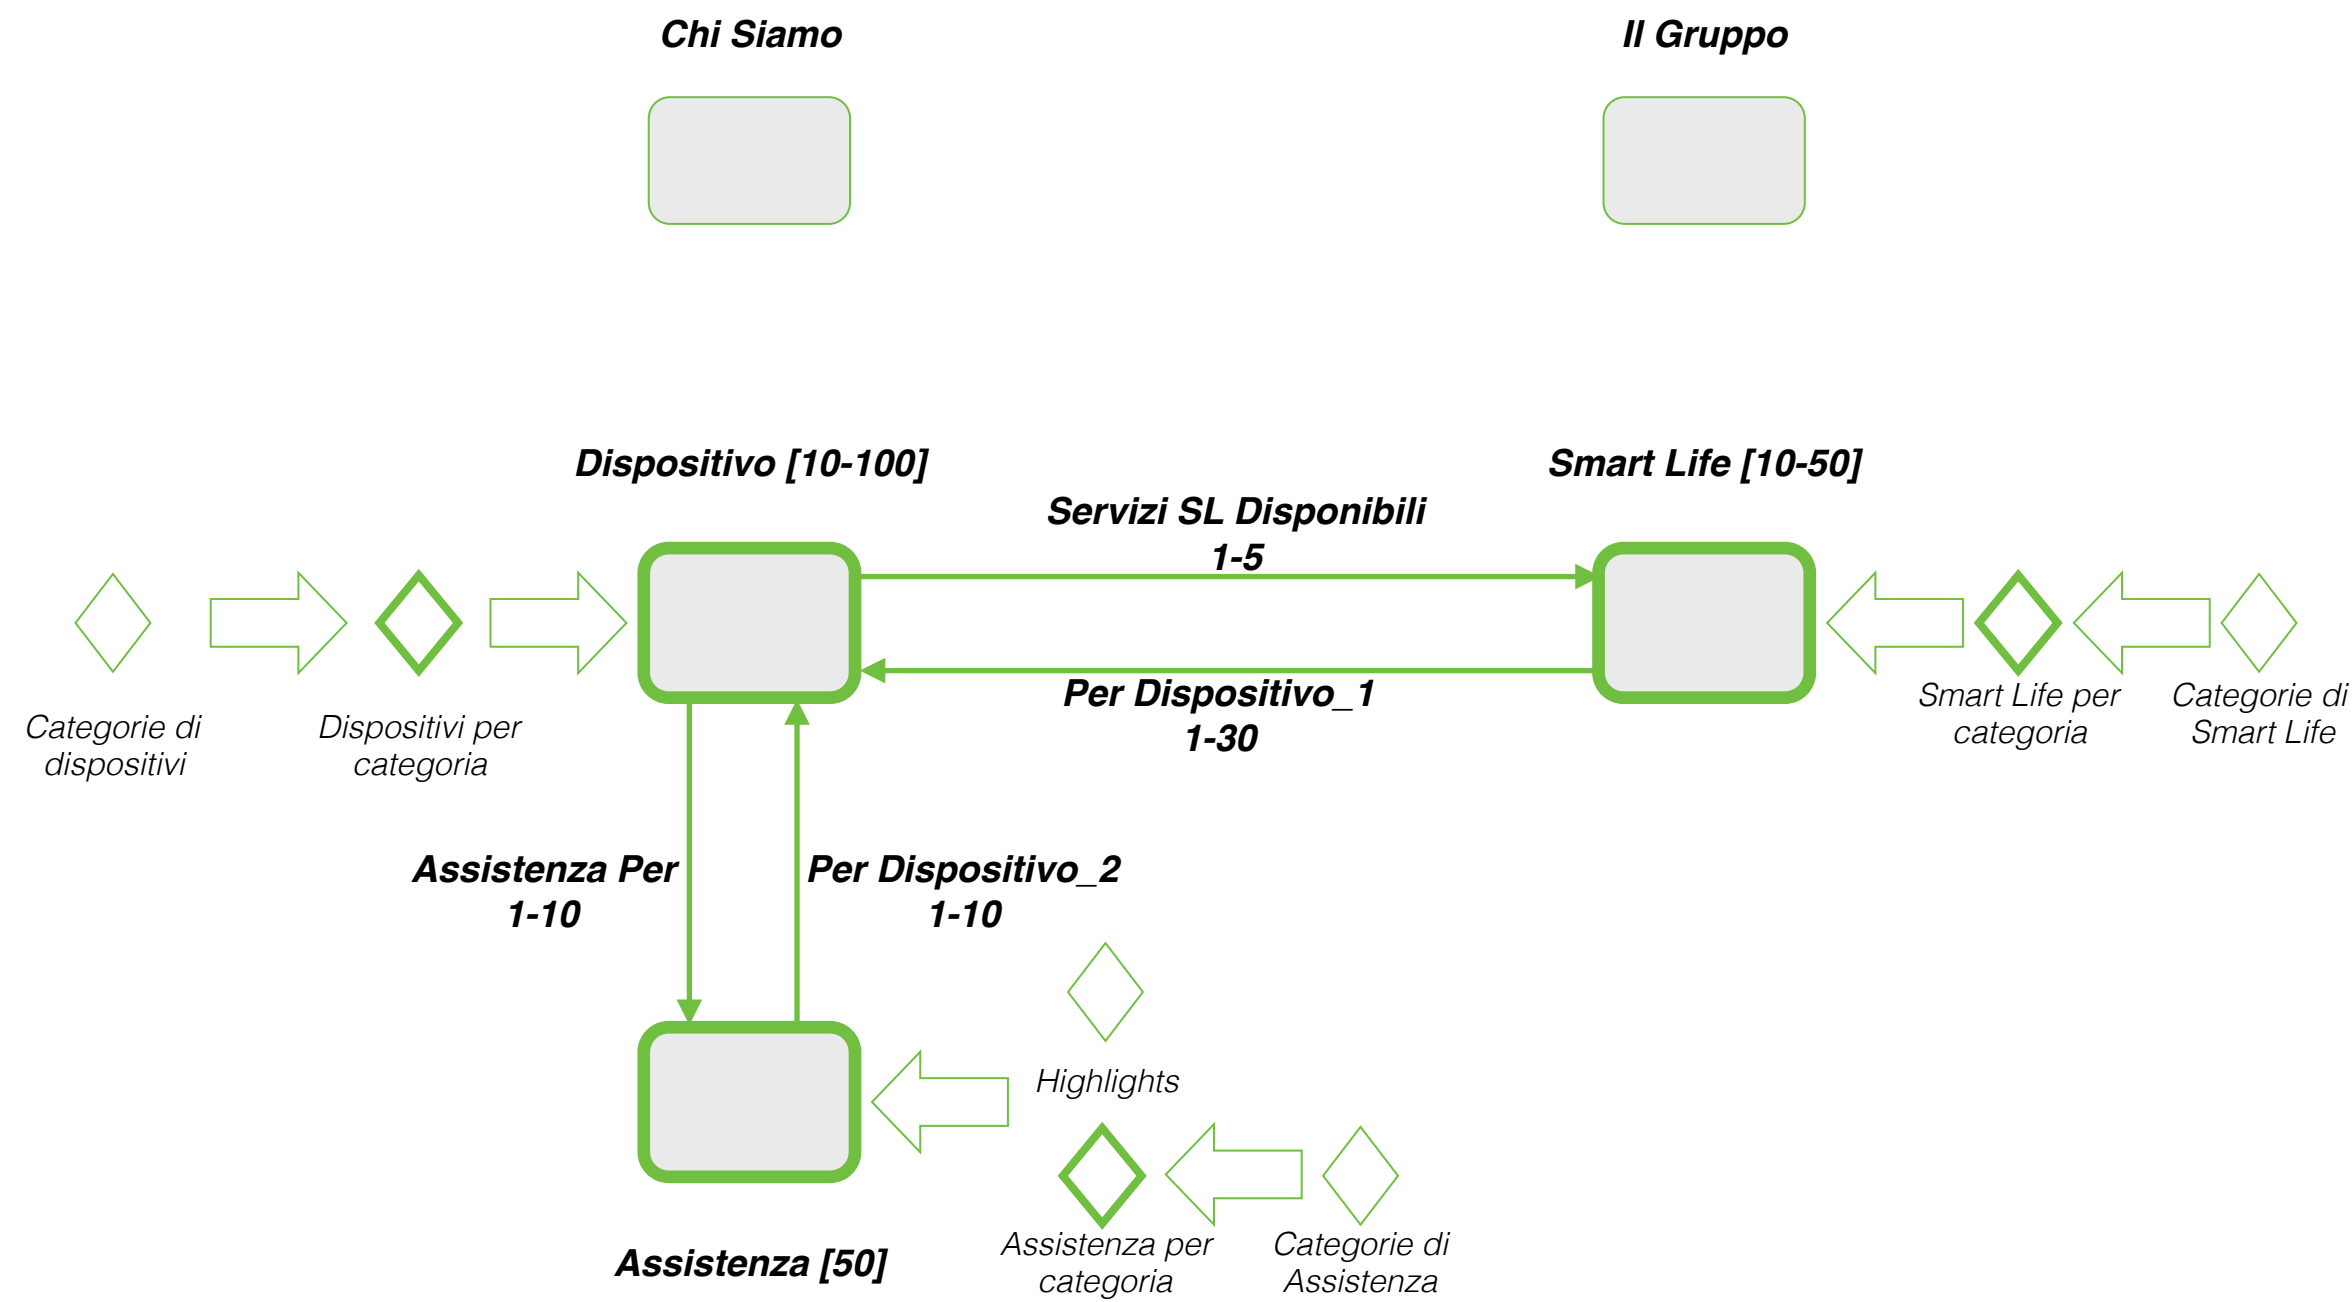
Chi Siamo

Il Gruppo

Dispositivo [10-100]

Smart Life [10-50]

Servizi SL Disponibili
1-5

Per Dispositivo_1
1-30

Categorie di dispositivi

Dispositivi per categoria

Smart Life per categoria

Categorie di Smart Life

Assistenza Per
1-10

Per Dispositivo_2
1-10

Highlights

Assistenza [50]

Assistenza per categoria

Categorie di Assistenza